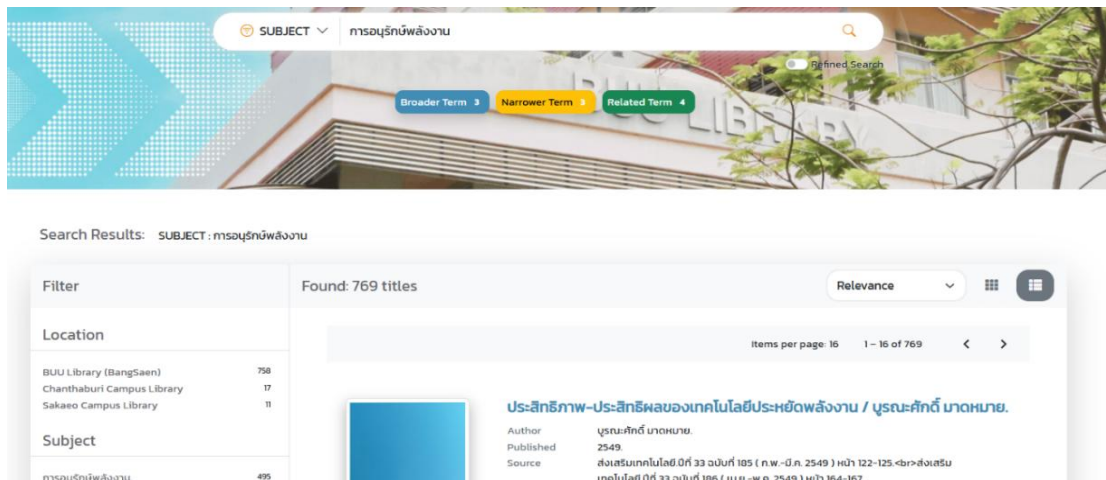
SUBJECT การอนุรักษ์พลังงาน

Refined Search

Broader Term 3 Narrower Term 3 Related Term 4

BUU LIBRARY

Search Results: SUBJECT : การอนุรักษ์พลังงาน

Filter

Found: 769 titles

Relevance

Location

BUU Library (BangSaen) 758
Chanthaburi Campus Library 17
Sakaeo Campus Library 11

Subject

การอนุรักษ์พลังงาน 495

Items per page: 16 1 – 16 of 769

ประสิทธิภาพ-ประสิทธิผลของเทคโนโลยีประหยัดพลังงาน / บูรณะศักดิ์ มาดหมาย.

Author บูรณะศักดิ์ มาดหมาย.
Published 2549.
Source ส่งเสริมเทคโนโลยี.ปีที่ 33 ฉบับที่ 185 ( ก.พ.-มี.ค. 2549 ) หน้า 122-125.<br>ส่งเสริมเทคโนโลยี.ปีที่ 33 ฉบับที่ 186 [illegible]